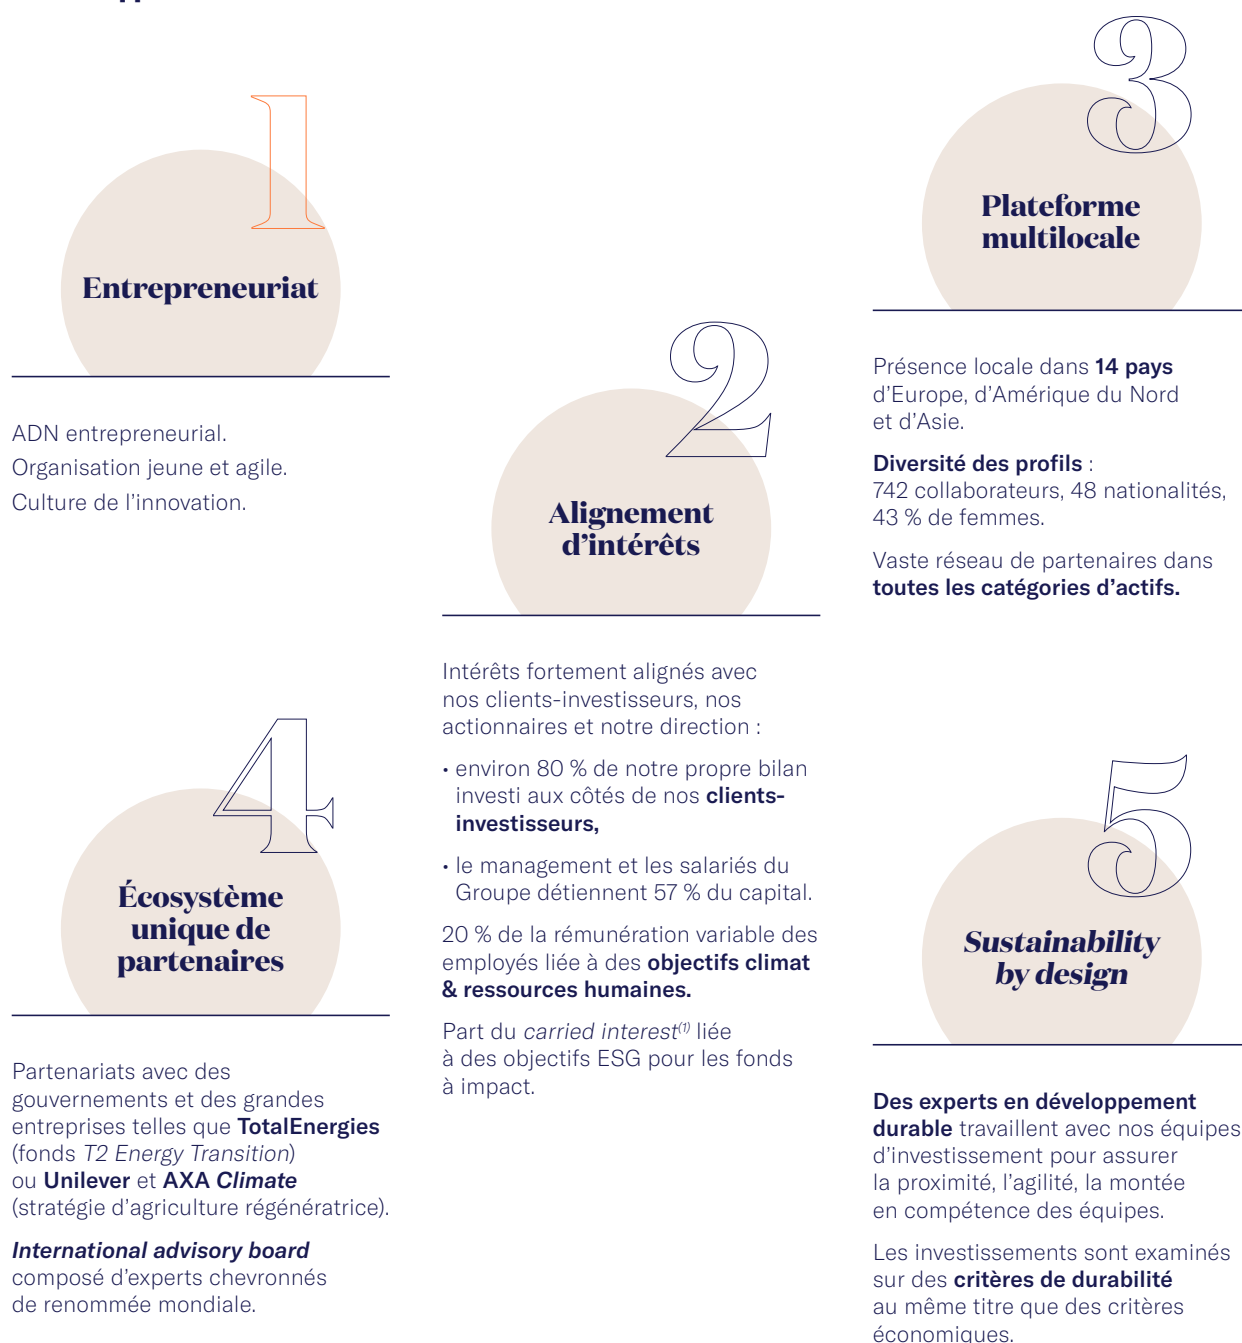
1

Entrepreneuriat

ADN entrepreneurial.
Organisation jeune et agile.
Culture de l'innovation.

2

Alignement d'intérêts

Intérêts fortement alignés avec nos clients-investisseurs, nos actionnaires et notre direction :

• environ 80 % de notre propre bilan investi aux côtés de nos clients-investisseurs,

• le management et les salariés du Groupe détiennent 57 % du capital.

20 % de la rémunération variable des employés liée à des objectifs climat & ressources humaines.

Part du carried interest$^{(1)}$ liée à des objectifs ESG pour les fonds à impact.

3

Plateforme multilocale

Présence locale dans 14 pays d'Europe, d'Amérique du Nord et d'Asie.

Diversité des profils : 742 collaborateurs, 48 nationalités, 43 % de femmes.

Vaste réseau de partenaires dans toutes les catégories d'actifs.

4

Écosystème unique de partenaires

Partenariats avec des gouvernements et des grandes entreprises telles que TotalEnergies (fonds T2 Energy Transition) ou Unilever et AXA Climate (stratégie d'agriculture régénératrice).

International advisory board composé d'experts chevronnés de renommée mondiale.

5

Sustainability by design

Des experts en développement durable travaillent avec nos équipes d'investissement pour assurer la proximité, l'agilité, la montée en compétence des équipes.

Les investissements sont examinés sur des critères de durabilité au même titre que des critères économiques.